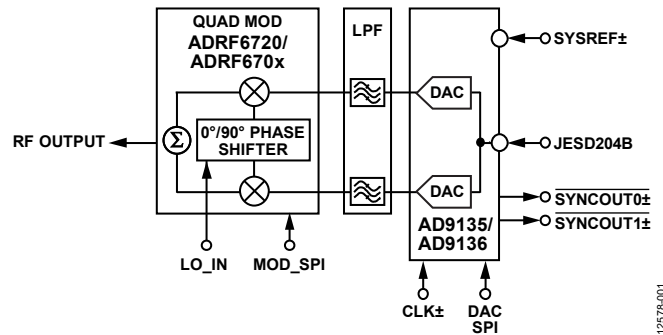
QUAD MOD
ADRF6720/
ADRF670x

LPF

SYSREF±

RF OUTPUT

$\Sigma$

0°/90° PHASE SHIFTER

DAC

JESD204B

DAC

$\overline{\text{SYNCOUT0±}}$

SYNCOUT1±

AD9135/
AD9136

LO_IN

MOD_SPI

CLK±

DAC
SPI

12578-001